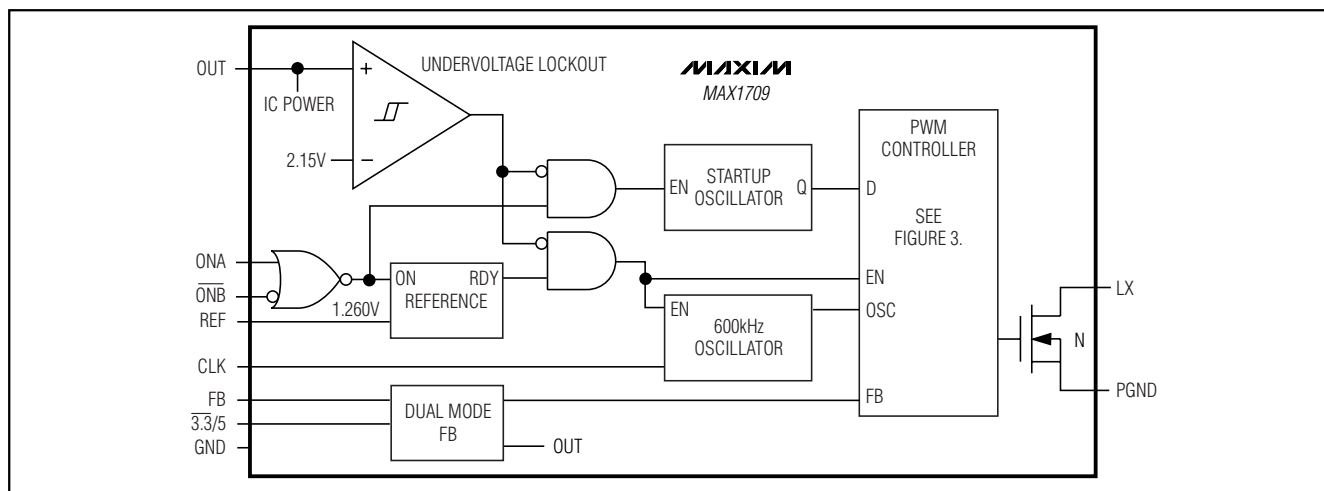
OUT

IC POWER

2.15V

UNDERVOLTAGE LOCKOUT

MAXIM

MAX1709

STARTUP OSCILLATOR

EN

Q

PWM CONTROLLER

D

SEE FIGURE 3.

ONA

$\overline{ONB}$

REF

ON

RDY

REFERENCE

1.260V

EN

EN

600kHz OSCILLATOR

OSC

LX

N

CLK

FB

$\overline{3.3}/5$

GND

DUAL MODE FB

OUT

FB

PGND